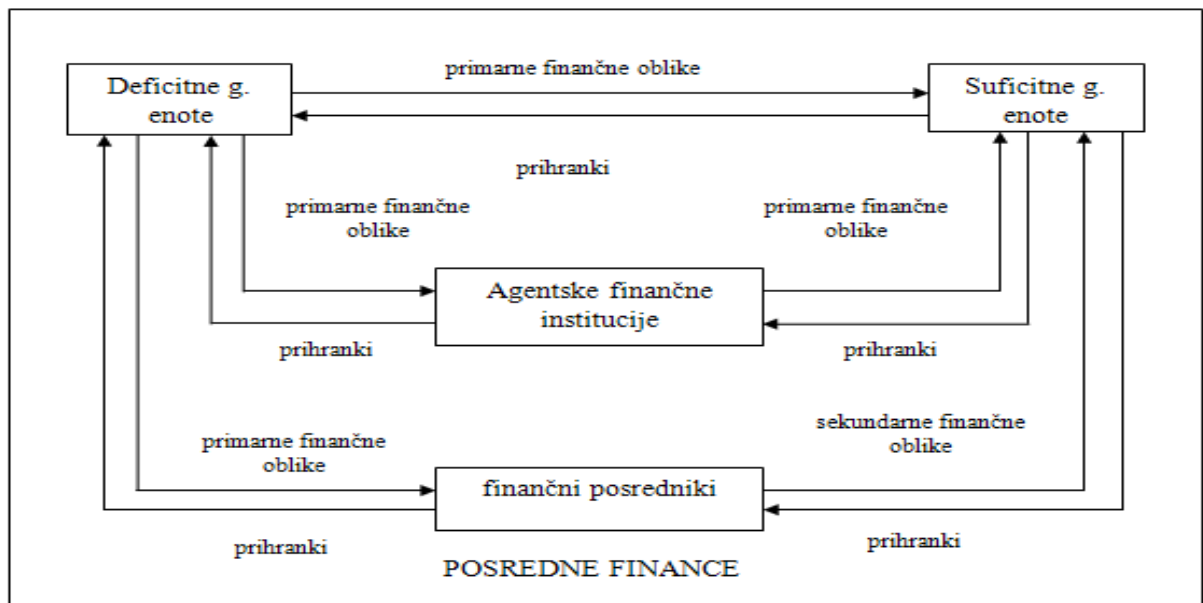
Deficitne g. enote

primarne finančne oblike

Suficitne g. enote

prihranki

primarne finančne oblike

primarne finančne oblike

Agentske finančne institucije

prihranki

prihranki

primarne finančne oblike

sekundarne finančne oblike

finančni posredniki

prihranki

prihranki

POSREDNE FINANCE